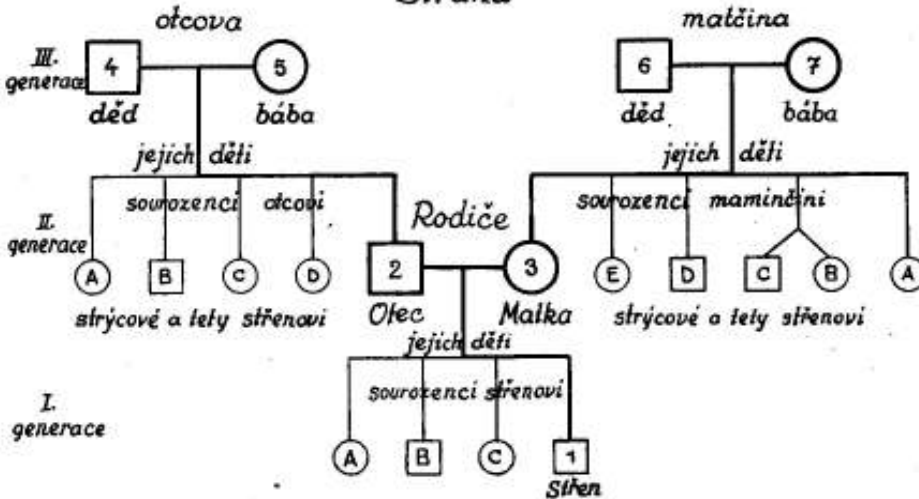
otcova

matčina

III. generace

4

5

6

7

děd

bába

děd

bába

jejich děti

jejich děti

II. generace

sourozenci otcovi

Rodiče

sourozenci maminčini

A

B

C

D

2

3

E

D

C

B

A

strýcové a tety střenovi

Otec

Matka

strýcové a tety střenovi

jejich děti

I. generace

sourozenci střenovi

A

B

C

1

střen